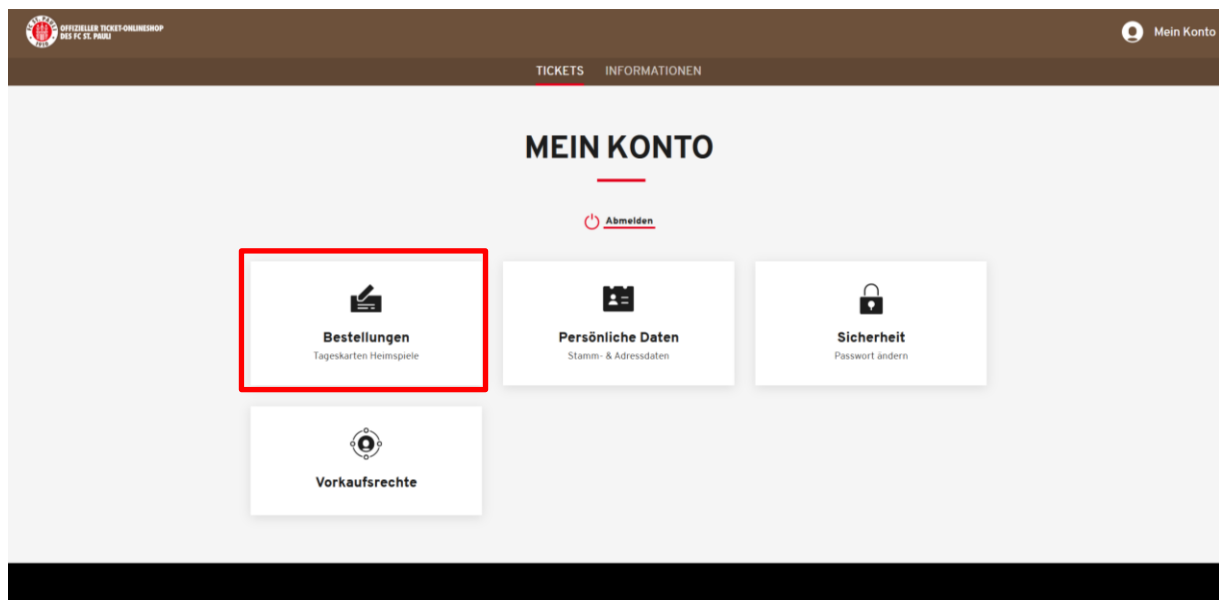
OFFIZIELLER TICKET-ONLINESHOP DES FC ST. PAULI

Mein Konto

TICKETS INFORMATIONEN

MEIN KONTO

Abmelden

Bestellungen
Tageskarten Heimspiele

Persönliche Daten
Stamm- & Adressdaten

Sicherheit
Passwort ändern

Vorkaufsrechte